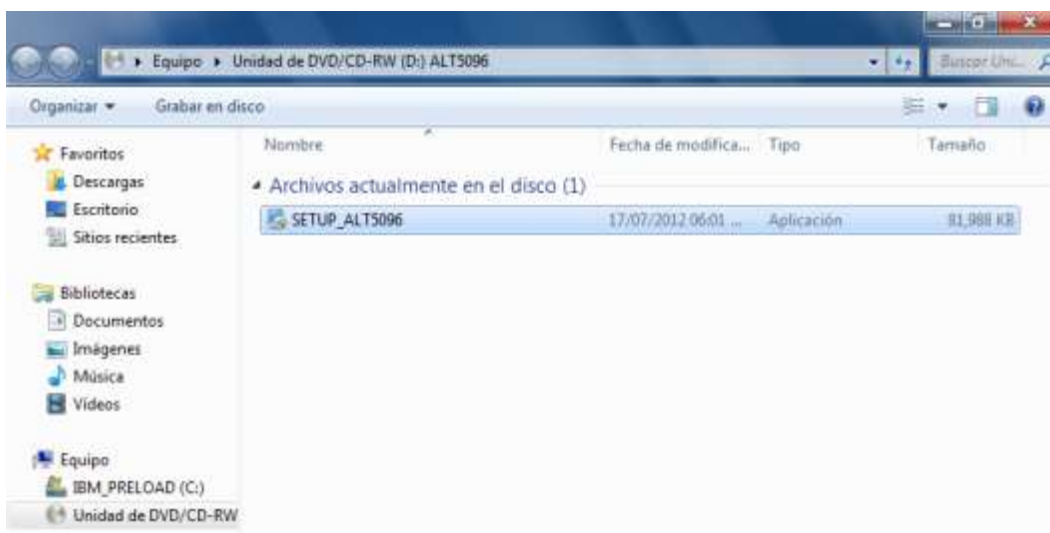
▸ Equipo ▸ Unidad de DVD/CD-RW (D:) ALT5096

Buscar Uni...

Organizar ▾ Grabar en disco

Favoritos
Descargas
Escritorio
Sitios recientes

Bibliotecas
Documentos
Imágenes
Música
Vídeos

Equipo
IBM_PRELOAD (C:)
Unidad de DVD/CD-RW

| Nombre | Fecha de modifica... | Tipo | Tamaño |
|---|---|---|---|
| Archivos actualmente en el disco (1) | | | |
| SETUP_ALT5096 | 17/07/2012 06:01 ... | Aplicación | 81,988 KB |